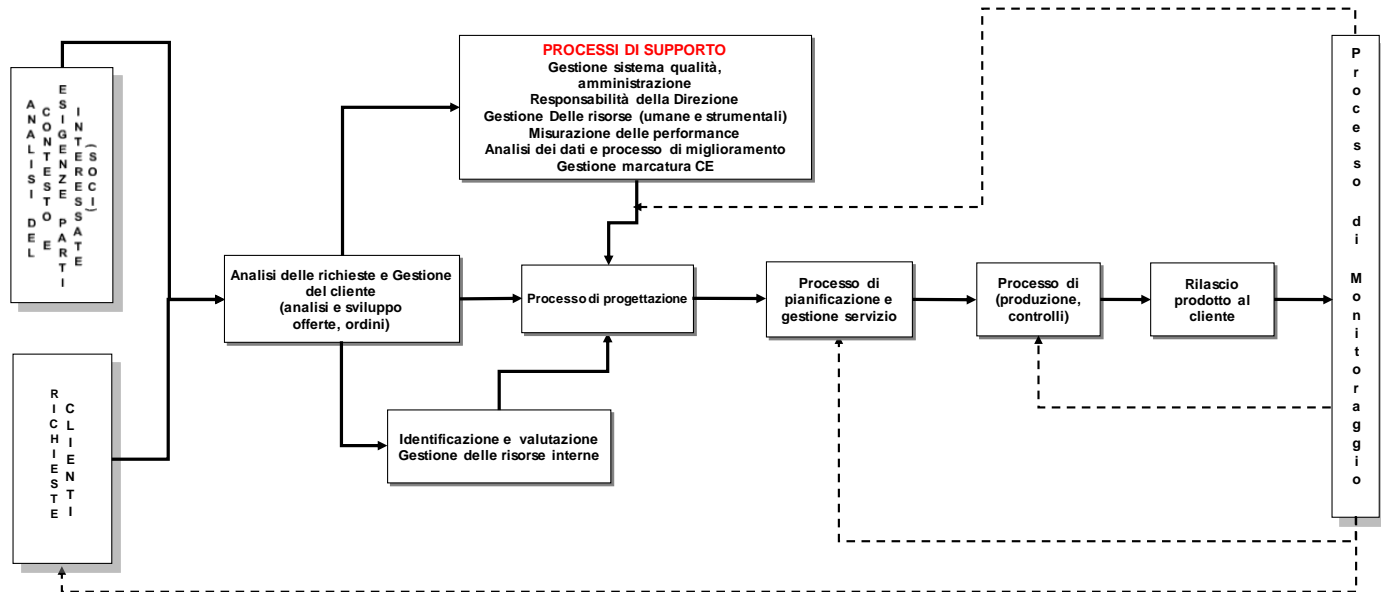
ANALISI DEL CONTESTO E ESIGENZE PARTI INTERESSATE (SOCI)

RICHIESTE CLIENTI

PROCESSI DI SUPPORTO
Gestione sistema qualità, amministrazione
Responsabilità della Direzione
Gestione Delle risorse (umane e strumentali)
Misurazione delle performance
Analisi dei dati e processo di miglioramento
Gestione marcatura CE

Analisi delle richieste e Gestione del cliente
(analisi e sviluppo offerte, ordini)

Processo di progettazione

Identificazione e valutazione
Gestione delle risorse interne

Processo di pianificazione e gestione servizio

Processo di (produzione, controlli)

Rilascio prodotto al cliente

Processo di Monitoraggio